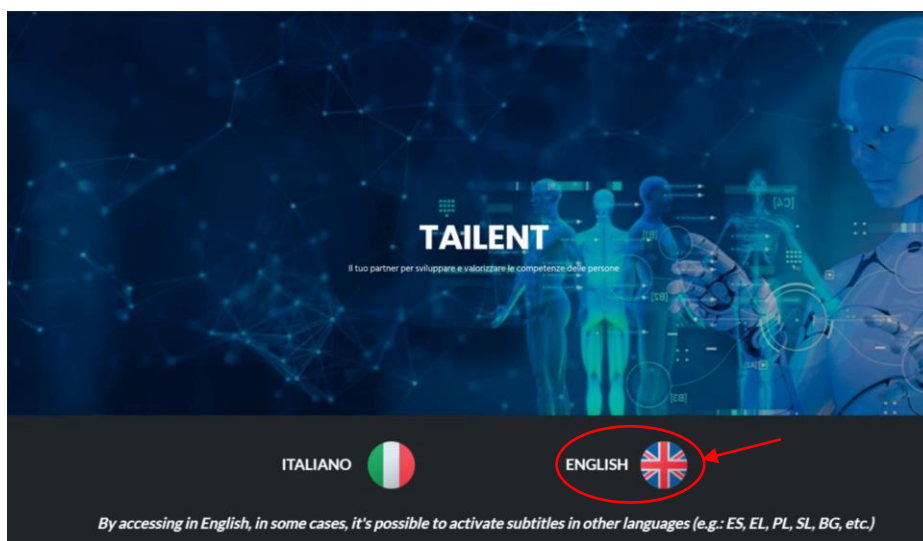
TAILENT

Il tuo partner per sviluppare e valorizzare le competenze delle persone

ITALIANO

ENGLISH

By accessing in English, in some cases, it's possible to activate subtitles in other languages (e.g.: ES, EL, PL, SL, BG, etc.)